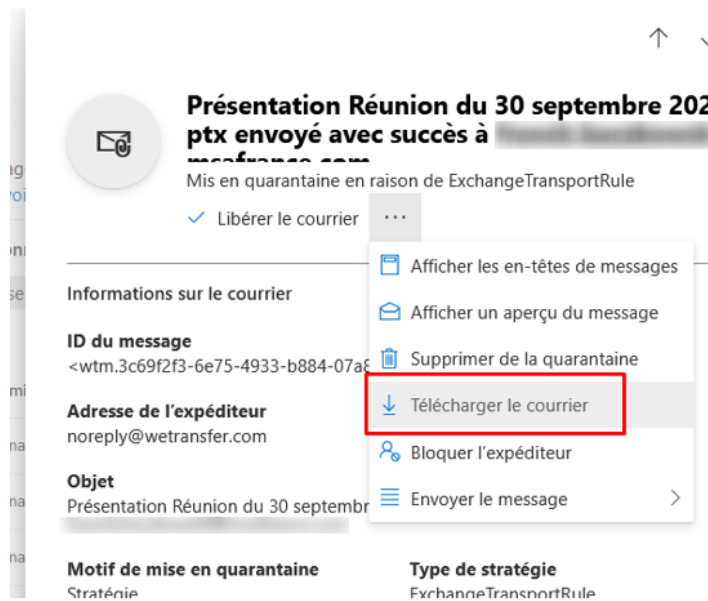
Présentation Réunion du 30 septembre 20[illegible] ptx envoyé avec succès à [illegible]
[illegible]

Mis en quarantaine en raison de ExchangeTransportRule

Libérer le courrier ···

Afficher les en-têtes de messages

Afficher un aperçu du message

Supprimer de la quarantaine

Télécharger le courrier

Bloquer l'expéditeur

Envoyer le message

Informations sur le courrier

ID du message
<wtm.3c69f2f3-6e75-4933-b884-07a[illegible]

Adresse de l'expéditeur
noreply@wetransfer.com

Objet
Présentation Réunion du 30 septemb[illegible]
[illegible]

Motif de mise en quarantaine
Stratégie

Type de stratégie
ExchangeTransportRule